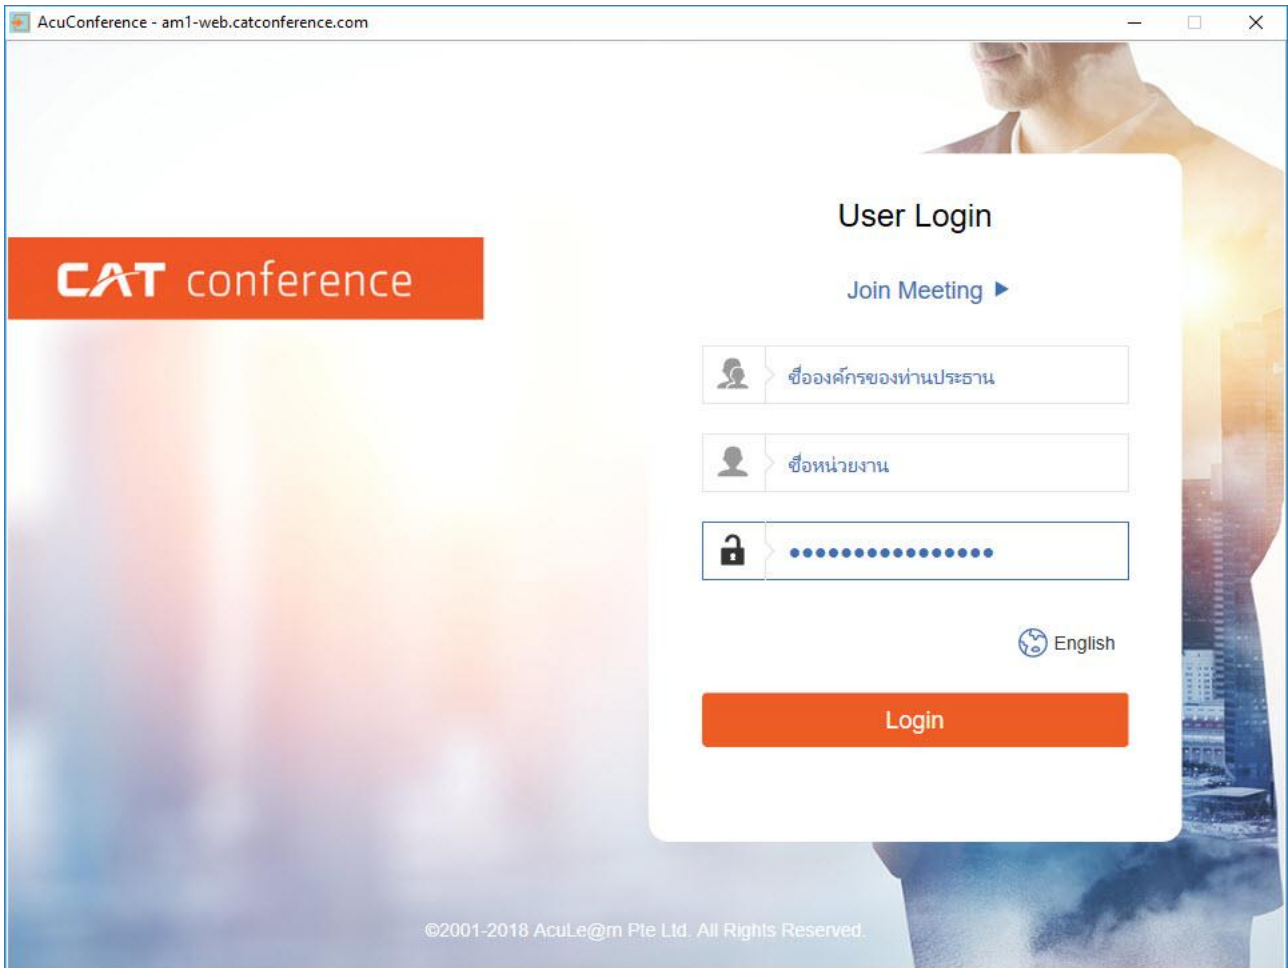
AcuConference - am1-web.catconference.com

CAT conference

User Login

Join Meeting ▶

ชื่อองค์กรของท่านประธาน

ชื่อหน่วยงาน

••••••••••••••••

English

Login

©2001-2018 AcuLe@rn Pte Ltd. All Rights Reserved.